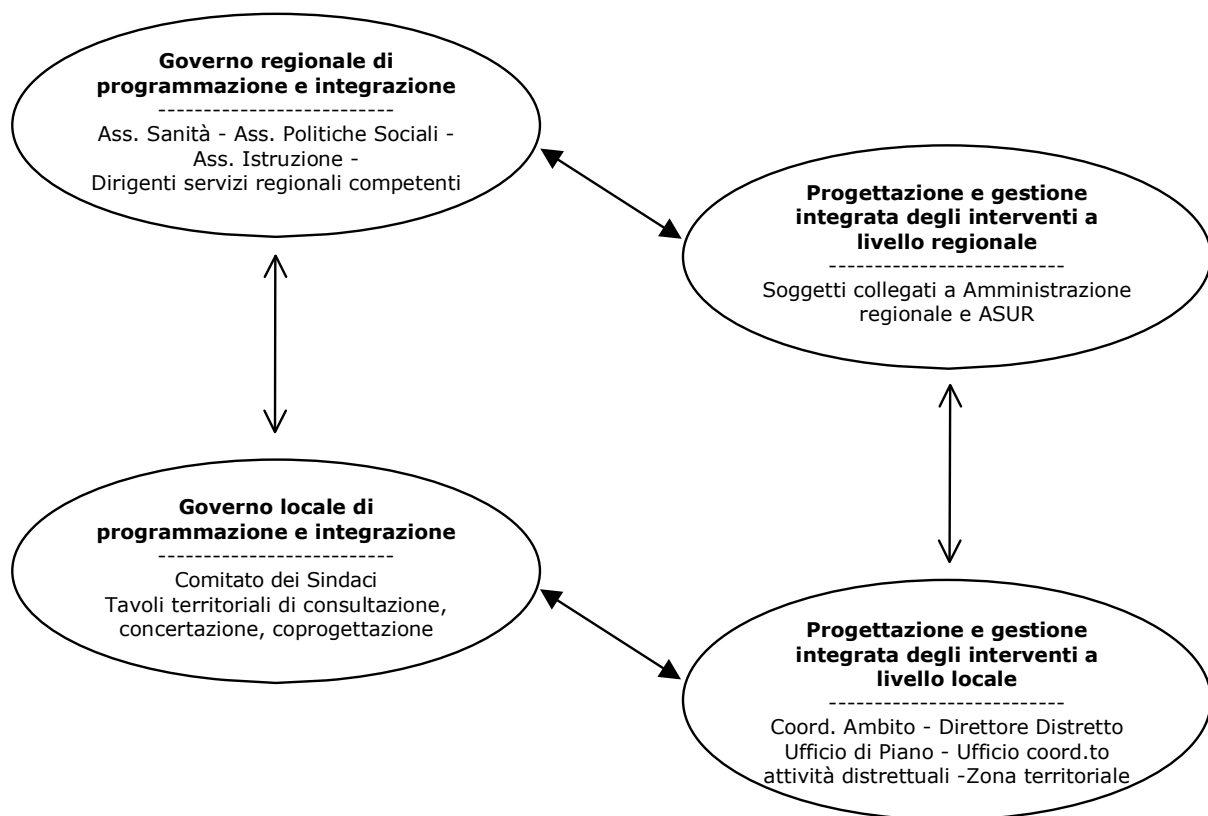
**Governo regionale di programmazione e integrazione**
--------------------------
Ass. Sanità - Ass. Politiche Sociali - Ass. Istruzione -
Dirigenti servizi regionali competenti

**Progettazione e gestione integrata degli interventi a livello regionale**
--------------------------
Soggetti collegati a Amministrazione regionale e ASUR

**Governo locale di programmazione e integrazione**
--------------------------
Comitato dei Sindaci
Tavoli territoriali di consultazione, concertazione, coprogettazione

**Progettazione e gestione integrata degli interventi a livello locale**
--------------------------
Coord. Ambito - Direttore Distretto
Ufficio di Piano - Ufficio coord.to attività distrettuali -Zona territoriale